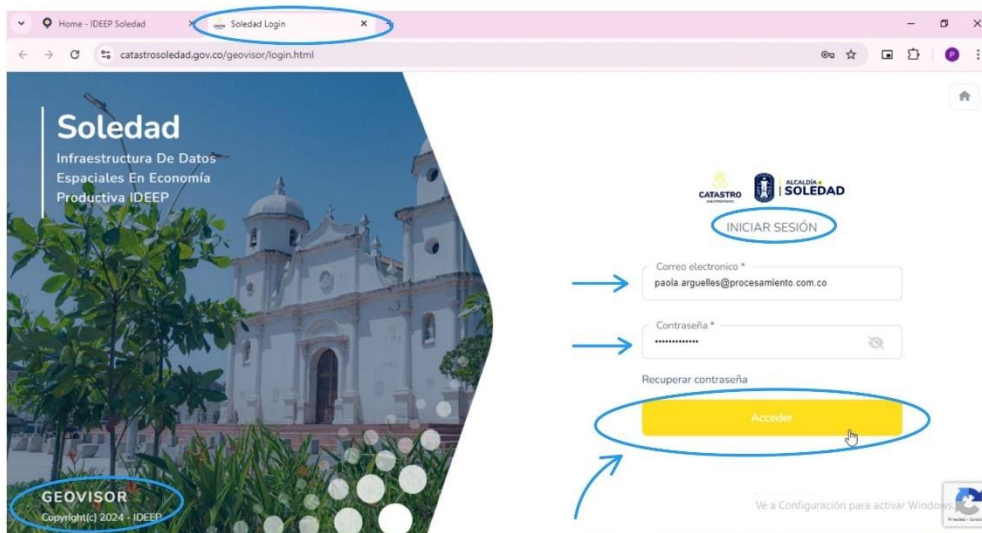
Home - IDEEP Soledad
Soledad Login
catastrosoledad.gov.co/geovisor/login.html

Soledad
Infraestructura De Datos Espaciales En Economía Productiva IDEEP

CATASTRO
ALCALDÍA SOLEDAD

INICIAR SESIÓN

Correo electronico *
paola.arguelles@procesamiento.com.co

Contraseña *
•••••••••••••

Recuperar contraseña

Acceder

GEOVISOR
Copyright(c) 2024 - IDEEP

Ve a Configuración para activar Windows.